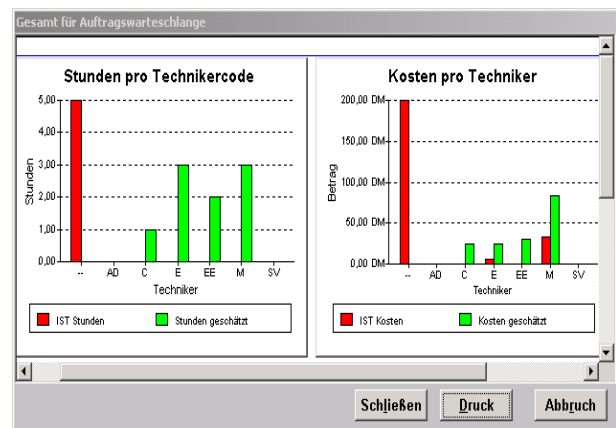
Gesamt für Auftragswarteschlange

Stunden pro Technikercode

Stunden

5,00
4,00
3,00
2,00
1,00
0,00

-- AD C E EE M SV

Techniker

IST Stunden
Stunden geschätzt

Kosten pro Techniker

Betrag

200,00 DM
150,00 DM
100,00 DM
50,00 DM
0,00 DM

-- AD C E EE M SV

Techniker

IST Kosten
Kosten geschätzt

Schließen
Druck
Abbruch